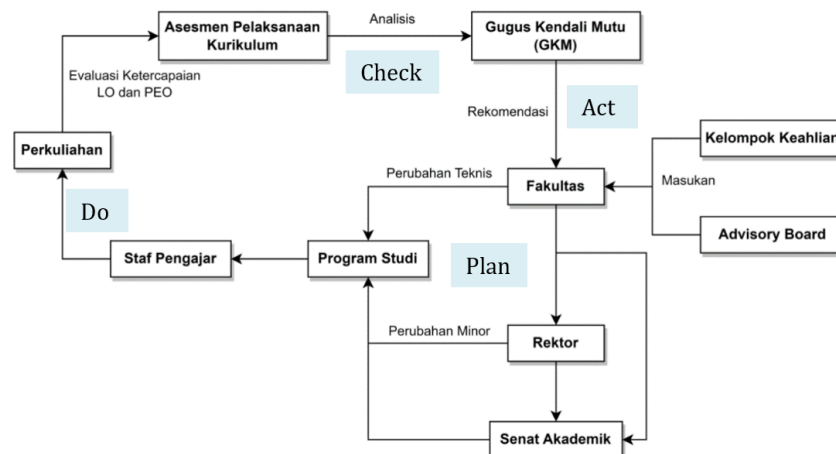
Asesmen Pelaksanaan Kurikulum

Analisis

Gugus Kendali Mutu (GKM)

Check

Evaluasi Ketercapaian LO dan PEO

Act

Rekomendasi

Perkuliahan

Kelompok Keahlian

Perubahan Teknis

Fakultas

Masukan

Do

Advisory Board

Staf Pengajar

Program Studi

Plan

Perubahan Minor

Rektor

Senat Akademik